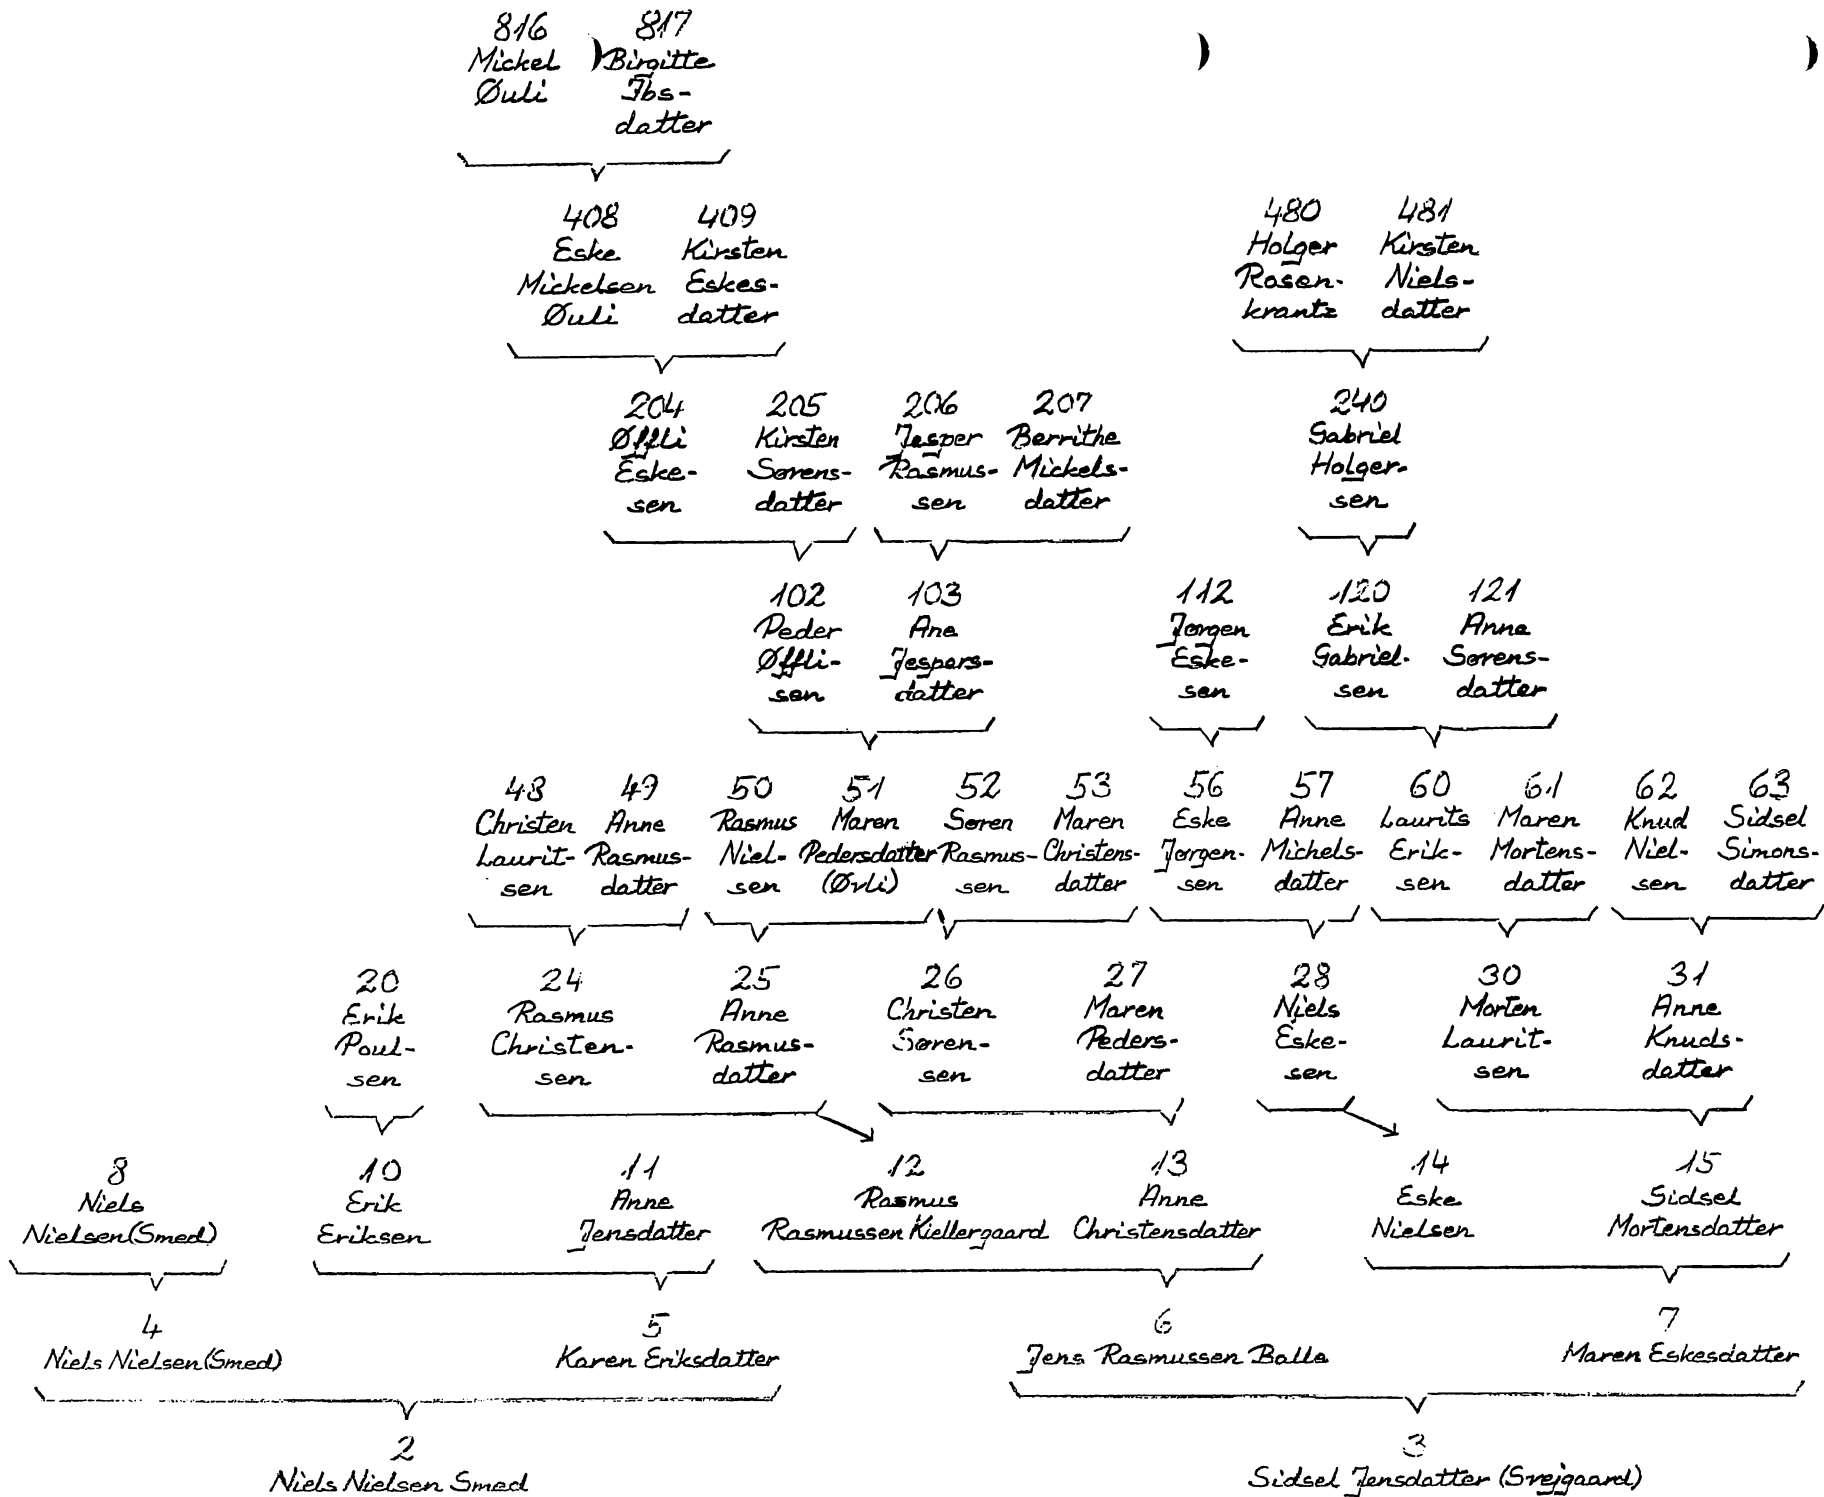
816
Mickel
Øuli

817
Birgitte
Ibsdatter

408
Eske
Mickelsen
Øuli

409
Kirsten
Eskesdatter

480
Holger
Rosenkrantz

481
Kirsten
Nielsdatter

204
Øffli
Eskesen

205
Kirsten
Sørensdatter

206
Jesper
Rasmussen

207
Berrithe
Mickelsdatter

240
Gabriel
Holgersen

102
Peder
Øfflisen

103
Ane
Jespersdatter

112
Jørgen
Eskesen

120
Erik
Gabrielsen

121
Anne
Sørensdatter

48
Christen
Lauritsen

49
Anne
Rasmusdatter

50
Rasmus
Nielsen

51
Maren
Pedersdatter
(Øvli)

52
Søren
Rasmussen

53
Maren
Christensdatter

56
Eske
Jørgensen

57
Anne
Michelsdatter

60
Laurits
Eriksen

61
Maren
Mortensdatter

62
Knud
Nielsen

63
Sidsel
Simonsdatter

20
Erik
Poulsen

24
Rasmus
Christensen

25
Anne
Rasmusdatter

26
Christen
Sørensen

27
Maren
Pedersdatter

28
Niels
Eskesen

30
Morten
Lauritsen

31
Anne
Knudsdatter

8
Niels
Nielsen (Smed)

10
Erik
Eriksen

11
Anne
Jensdatter

12
Rasmus
Rasmussen Kiellergaard

13
Anne
Christensdatter

14
Eske
Nielsen

15
Sidsel
Mortensdatter

4
Niels Nielsen (Smed)

5
Karen Eriksdatter

6
Jens Rasmussen Balle

7
Maren Eskesdatter

2
Niels Nielsen Smed

3
Sidsel Jensdatter (Svejgaard)